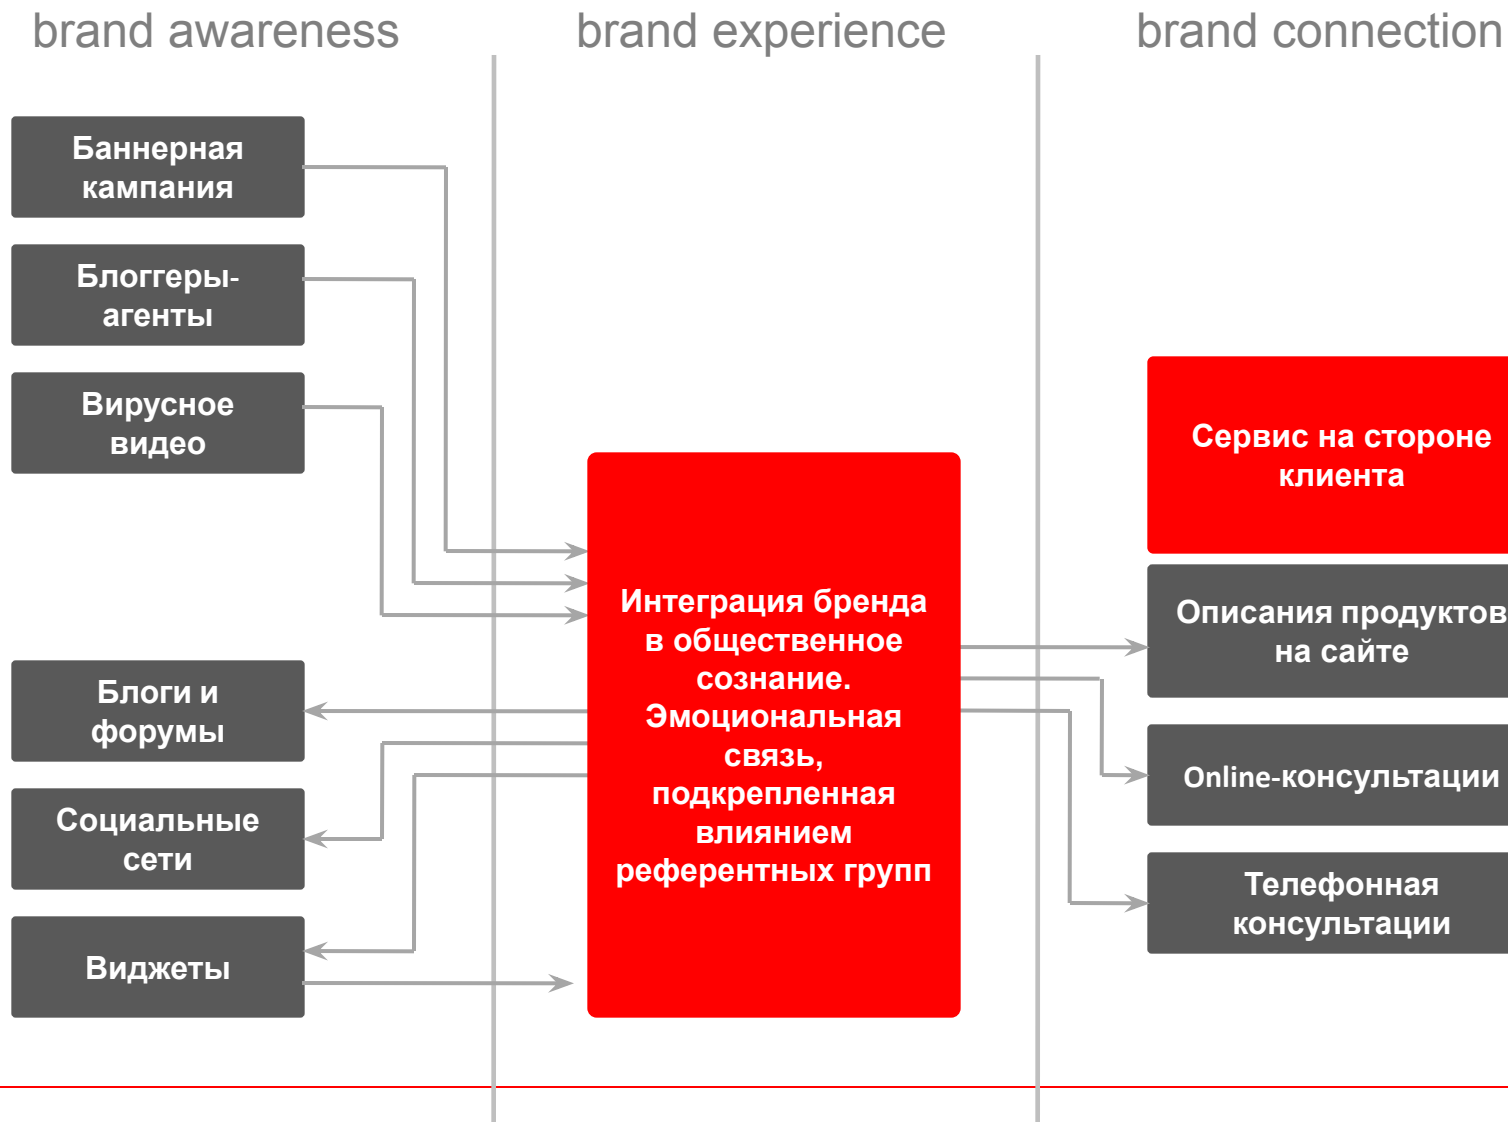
brand awareness

brand experience

brand connection

Баннерная кампания

Блоггеры-агенты

Вирусное видео

Блоги и форумы

Социальные сети

Виджеты

Интеграция бренда в общественное сознание. Эмоциональная связь, подкрепленная влиянием референтных групп

Сервис на стороне клиента

Описания продуктов на сайте

Online-консультации

Телефонная консультации